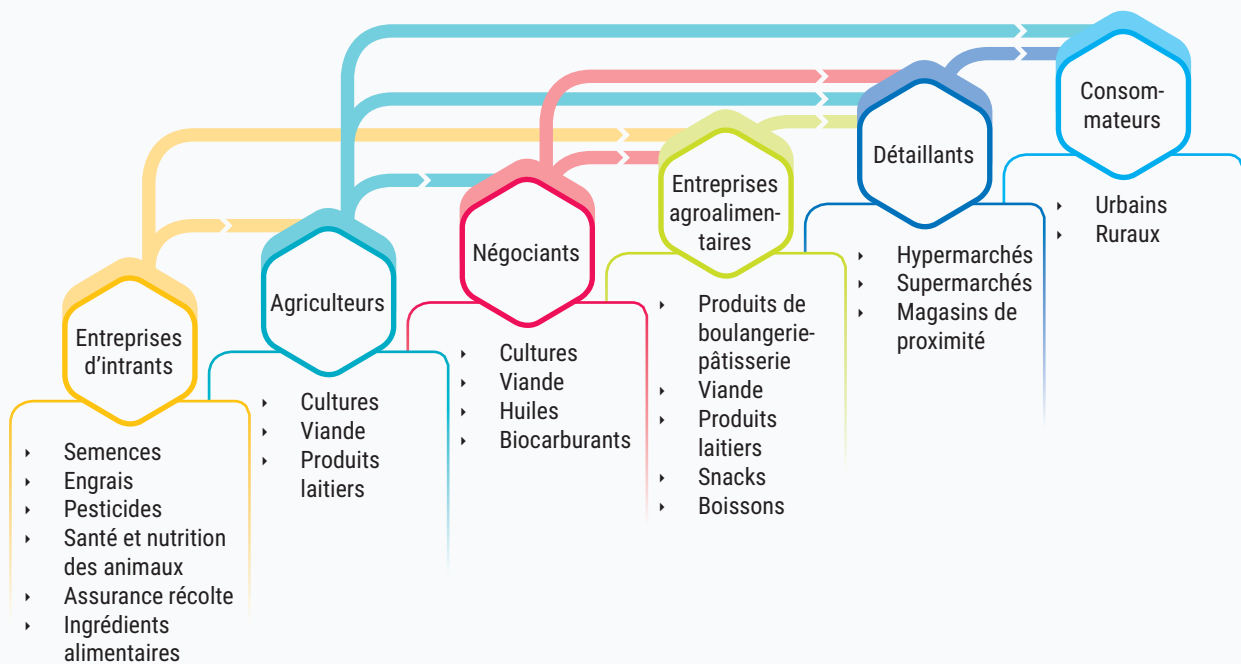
Entreprises d’intrants

- Semences
- Engrais
- Pesticides
- Santé et nutrition des animaux
- Assurance récolte
- Ingrédients alimentaires

Agriculteurs

- Cultures
- Viande
- Produits laitiers

Négociants

- Cultures
- Viande
- Huiles
- Biocarburants

Entreprises agroalimentaires

- Produits de boulangerie-pâtisserie
- Viande
- Produits laitiers
- Snacks
- Boissons

Détaillants

- Hypermarchés
- Supermarchés
- Magasins de proximité

Consommateurs

- Urbains
- Ruraux